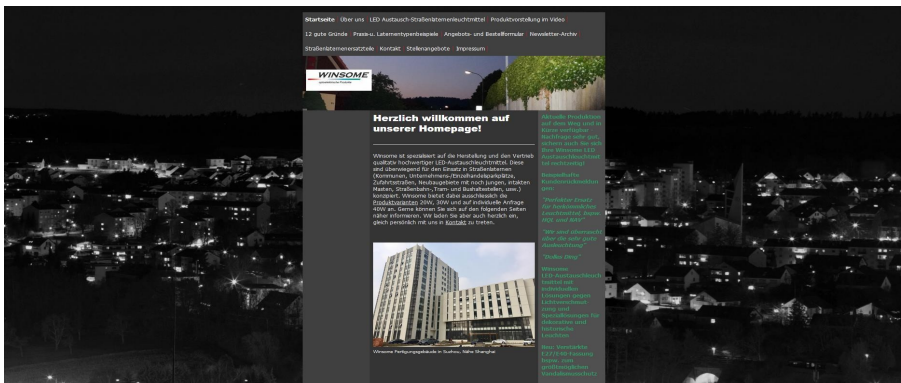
Startseite Über uns LED Austausch-Straßenlaternenleuchtmittel Produktvorstellung im Video 12 gute Gründe Praxis-u. Laternentypenbeispiele Angebots- und Bestellformular Newsletter-Archiv Straßenlaternenersatzteile Kontakt Stellenangebote Impressum

WINSOME

Herzlich willkommen auf unserer Homepage!

Winsome ist spezialisiert auf die Herstellung und den Vertrieb qualitativ hochwertiger LED-Austauschleuchtmittel. Diese sind überwiegend für den Einsatz in Straßenlaternen (Kommunen, Unternehmens-/Einzelhandelsparkplätze, Zufahrtsstraßen, Neubaugebiete mit noch jungen, intakten Masten, Straßenbahn-,Tram- und Bushaltestellen, usw.) konzipiert. Winsome bietet dabei ausschließlich die Produktvarianten 20W, 30W und auf individuelle Anfrage 40W an. Gerne können Sie sich auf den folgenden Seiten näher informieren. Wir laden Sie aber auch herzlich ein, gleich persönlich mit uns in Kontakt zu treten.

Winsome Fertigungsgebäude in Suzhou, Nähe Shanghai

Aktuelle Produktion auf dem Weg und in Kürze verfügbar. Nachfrage sehr gut, sichern auch Sie sich Ihre Winsome LED Austauschleuchtmittel rechtzeitig!

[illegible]

"Perfekter Ersatz für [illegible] Leuchtmittel Argus, HQL und NAV"

"Wir sind überrascht über die sehr gute Ausleuchtung"

"Roller Ding"

Winsome LED-Austauschleuchtmittel mit individuellen Lösungen gegen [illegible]

Neu: Vorsätze E27/E40 Fassung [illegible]